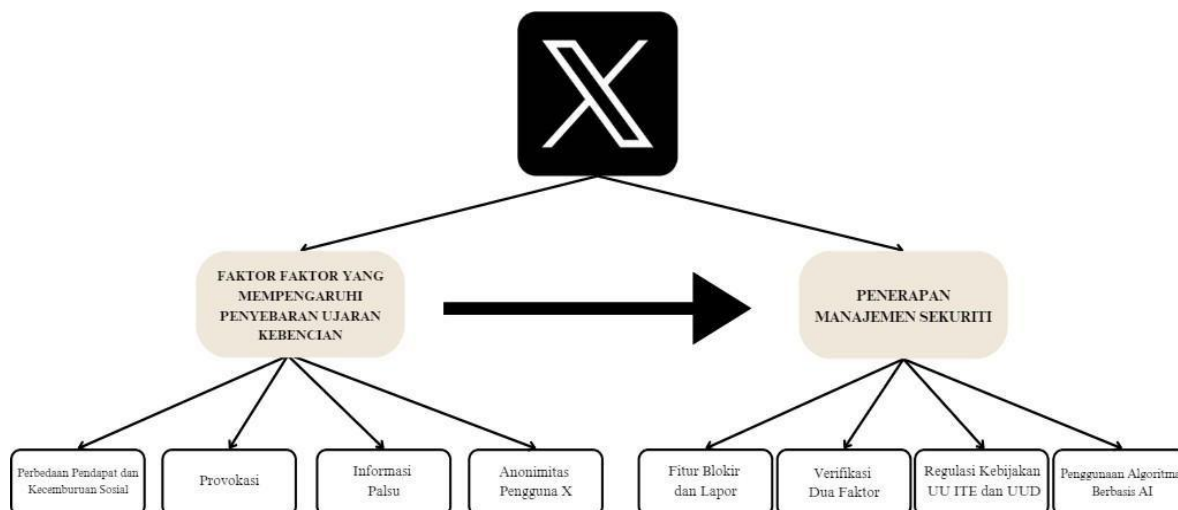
X

FAKTOR FAKTOR YANG MEMPENGARUHI PENYEBARAN UJARAN KEBENCIAN

PENERAPAN MANAJEMEN SEKURITI

Perbedaan Pendapat dan Kecemburuan Sosial

Provokasi

Informasi Palsu

Anonimitas Pengguna X

Fitur Blokir dan Lapor

Verifikasi Dua Faktor

Regulasi Kebijakan UU ITE dan UUD

Penggunaan Algoritma Berbasis AI